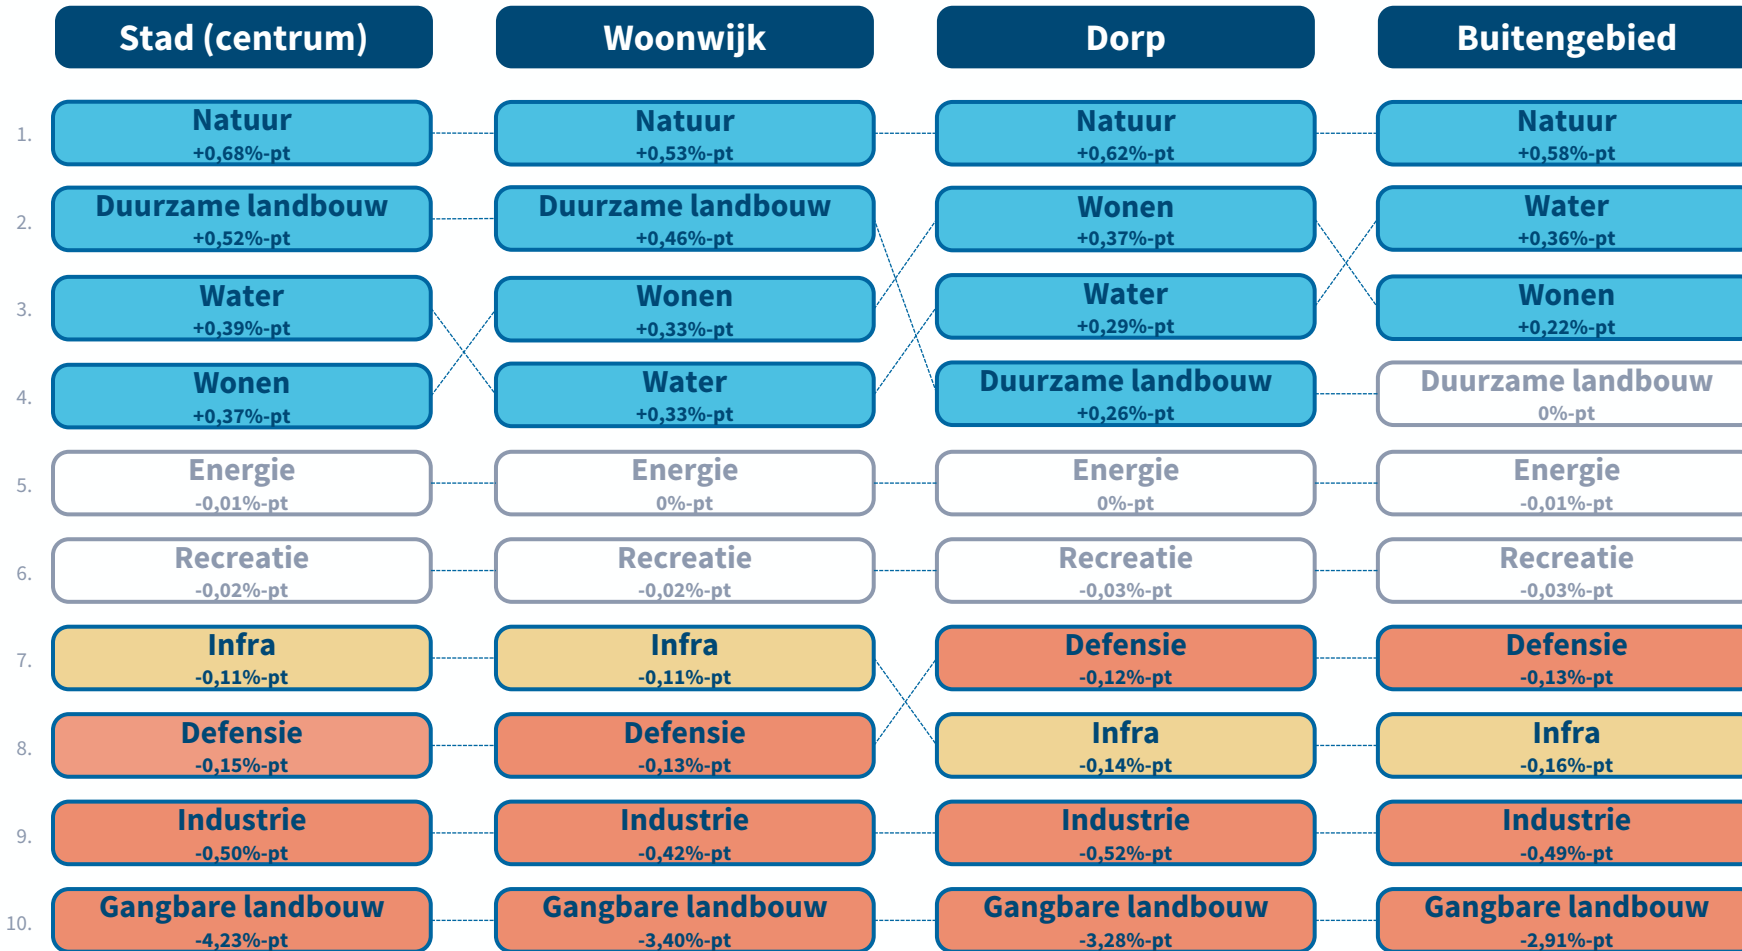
Stad (centrum)

Woonwijk

Dorp

Buitengebied

1.
Natuur
+0,68%-pt
Natuur
+0,53%-pt
Natuur
+0,62%-pt
Natuur
+0,58%-pt

2.
Duurzame landbouw
+0,52%-pt
Duurzame landbouw
+0,46%-pt
Wonen
+0,37%-pt
Water
+0,36%-pt

3.
Water
+0,39%-pt
Wonen
+0,33%-pt
Water
+0,29%-pt
Wonen
+0,22%-pt

4.
Wonen
+0,37%-pt
Water
+0,33%-pt
Duurzame landbouw
+0,26%-pt
Duurzame landbouw
0%-pt

5.
Energie
-0,01%-pt
Energie
0%-pt
Energie
0%-pt
Energie
-0,01%-pt

6.
Recreatie
-0,02%-pt
Recreatie
-0,02%-pt
Recreatie
-0,03%-pt
Recreatie
-0,03%-pt

7.
Infra
-0,11%-pt
Infra
-0,11%-pt
Defensie
-0,12%-pt
Defensie
-0,13%-pt

8.
Defensie
-0,15%-pt
Defensie
-0,13%-pt
Infra
-0,14%-pt
Infra
-0,16%-pt

9.
Industrie
-0,50%-pt
Industrie
-0,42%-pt
Industrie
-0,52%-pt
Industrie
-0,49%-pt

10.
Gangbare landbouw
-4,23%-pt
Gangbare landbouw
-3,40%-pt
Gangbare landbouw
-3,28%-pt
Gangbare landbouw
-2,91%-pt